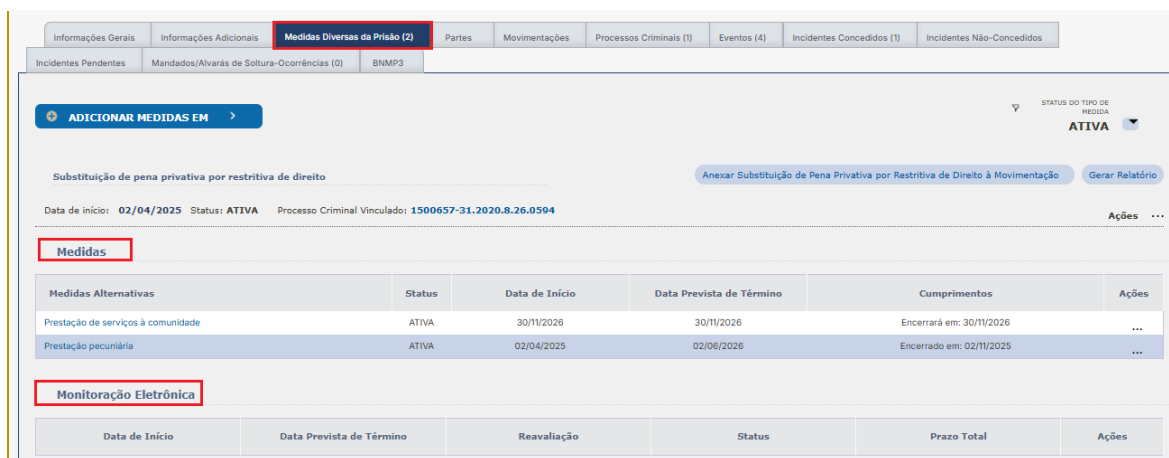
Informações Gerais | Informações Adicionais | Medidas Diversas da Prisão (2) | Partes | Movimentações | Processos Criminais (1) | Eventos (4) | Incidentes Concedidos (1) | Incidentes Não-Concedidos
Incidentes Pendentes | Mandados/Alvarás de Soltura-Ocorrências (0) | BNMP3

ADICIONAR MEDIDAS EM

STATUS DO TIPO DE MEDIDA
ATIVA

Substituição de pena privativa por restritiva de direito

Anexar Substituição de Pena Privativa por Restritiva de Direito à Movimentação
Gerar Relatório

Data de início: 02/04/2025 Status: ATIVA Processo Criminal Vinculado: 1500657-31.2020.8.26.0594

Ações ...

Medidas

| Medidas Alternativas | Status | Data de Início | Data Prevista de Término | Cumprimentos | Ações |
|---|---|---|---|---|---|
| Prestação de serviços à comunidade | ATIVA | 30/11/2026 | 30/11/2026 | Encerrará em: 30/11/2026 | ... |
| Prestação pecuniária | ATIVA | 02/04/2025 | 02/06/2026 | Encerrado em: 02/11/2025 | ... |

Monitoração Eletrônica

| Data de Início | Data Prevista de Término | Reavaliação | Status | Prazo Total | Ações |
|---|---|---|---|---|---|